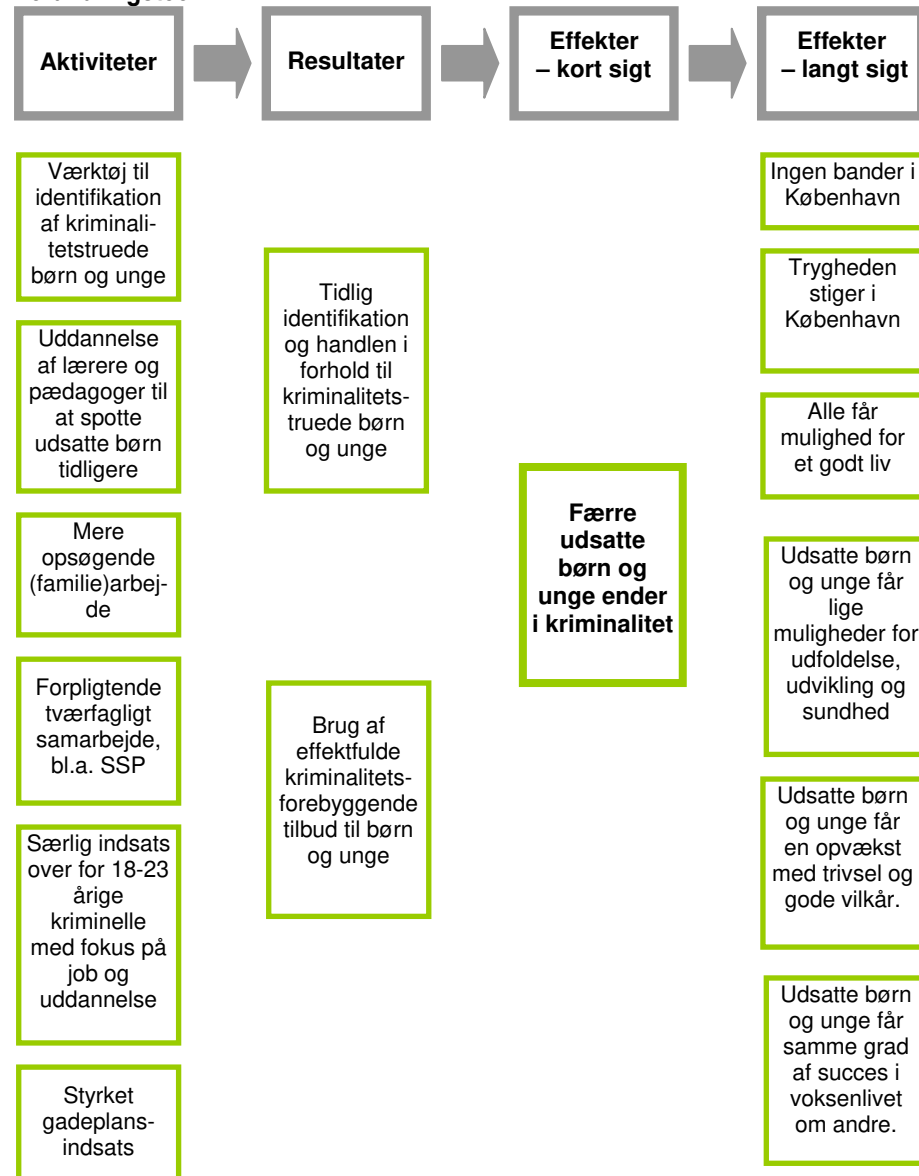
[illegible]

Aktiviteter

Resultater

Effekter – kort sigt

Effekter – langt sigt

Værktøj til identifikation af kriminalitetstruede børn og unge

Uddannelse af lærere og pædagoger til at spotte udsatte børn tidligere

Mere opsøgende (familie)arbejde

Forpligtende tværfagligt samarbejde, bl.a. SSP

Særlig indsats over for 18-23 årige kriminelle med fokus på job og uddannelse

Styrket gadeplansindsats

Tidlig identifikation og handlen i forhold til kriminalitetstruede børn og unge

Brug af effektfulde kriminalitetsforebyggende tilbud til børn og unge

Færre udsatte børn og unge ender i kriminalitet

Ingen bander i København

Trygheden stiger i København

Alle får mulighed for et godt liv

Udsatte børn og unge får lige muligheder for udfoldelse, udvikling og sundhed

Udsatte børn og unge får en opvækst med trivsel og gode vilkår.

Udsatte børn og unge får samme grad af succes i voksenlivet om andre.